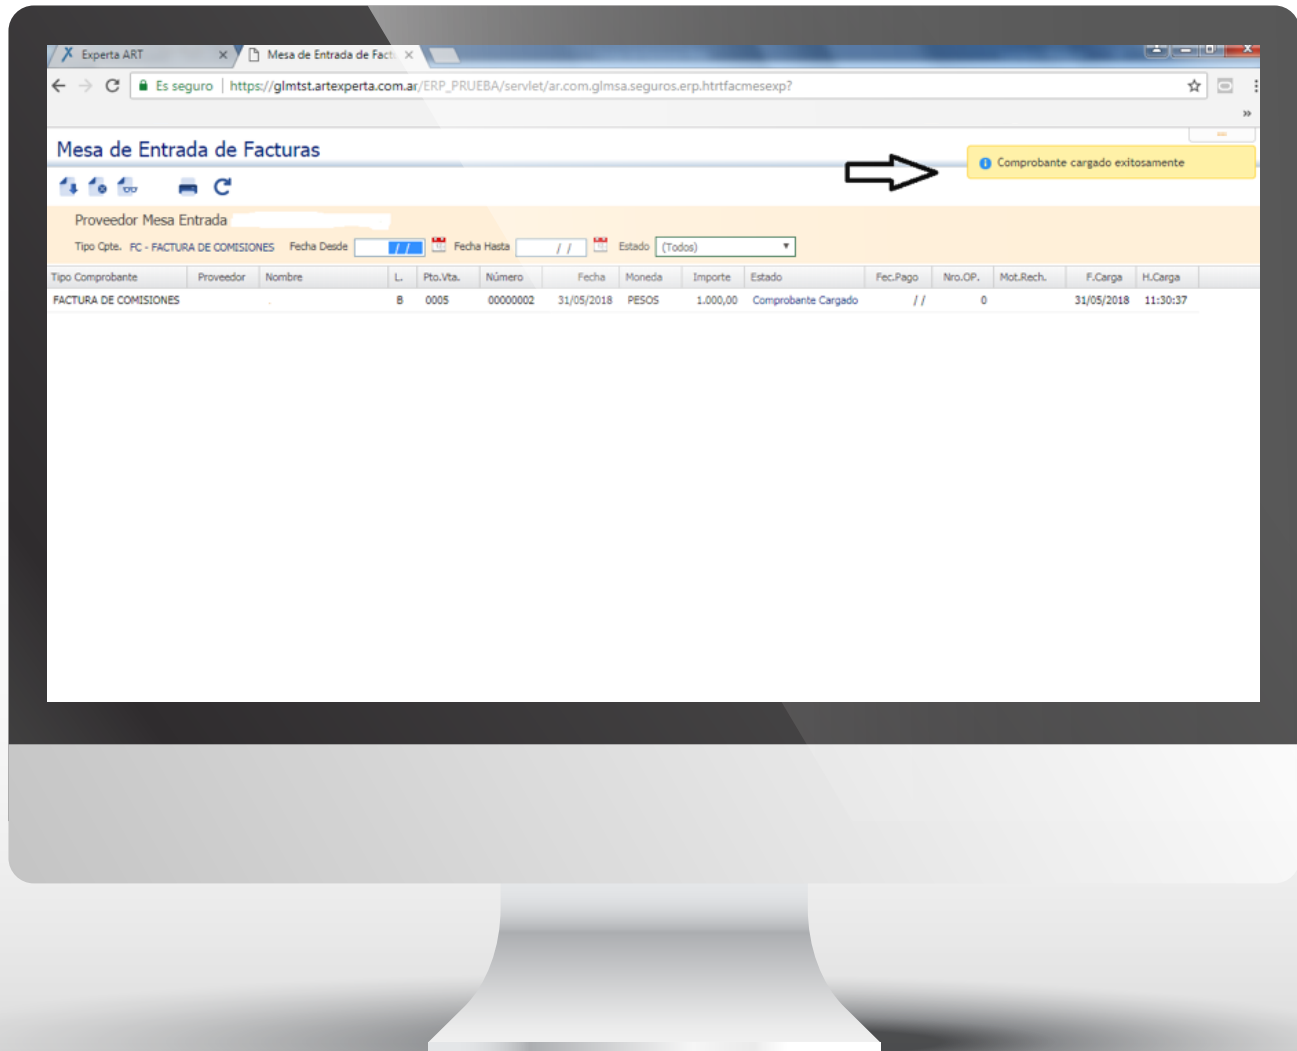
Experta ART ×
Mesa de Entrada de Fact ×

Es seguro | https://glmtst.artexperta.com.ar/ERP_PRUEBA/servlet/ar.com.glmsa.seguros.erp.htrtfacmesexp?

Mesa de Entrada de Facturas

Comprobante cargado exitosamente

Proveedor Mesa Entrada

Tipo Cpte. FC - FACTURA DE COMISIONES Fecha Desde / / Fecha Hasta / / Estado (Todos)

| Tipo Comprobante | Proveedor | Nombre | L. | Pto.Vta. | Número | Fecha | Moneda | Importe | Estado | Fec.Pago | Nro.OP. | Mot.Rech. | F.Carga | H.Carga |
|---|---|---|---|---|---|---|---|---|---|---|---|---|---|---|
| FACTURA DE COMISIONES | | | B | 0005 | 00000002 | 31/05/2018 | PESOS | 1.000,00 | Comprobante Cargado | / / | 0 | | 31/05/2018 | 11:30:37 |